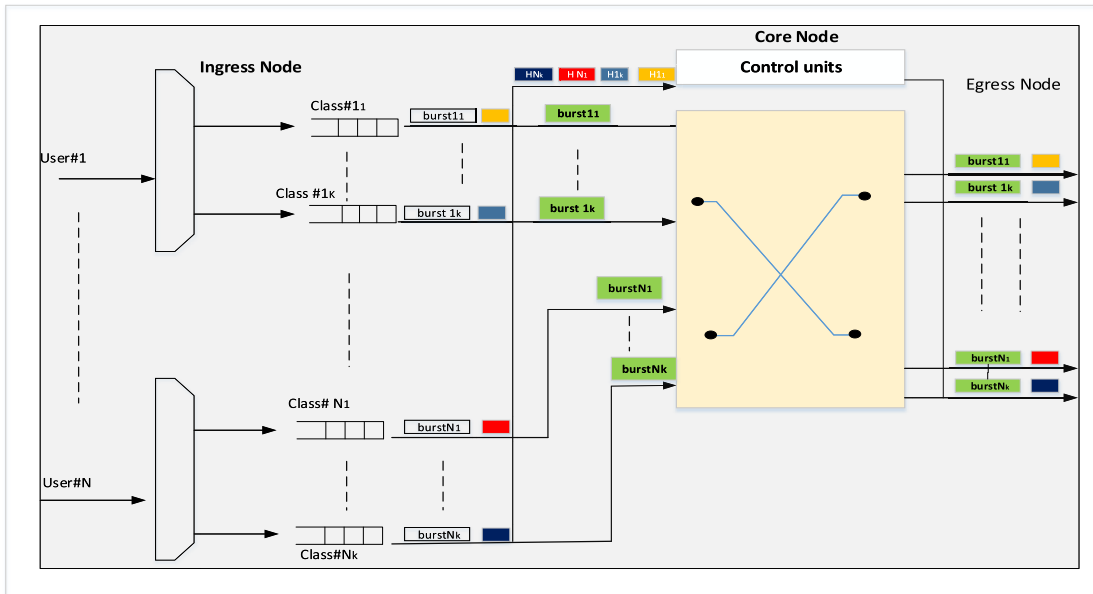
Core Node

Ingress Node

HNk H N1 H1k H11

Control units

Egress Node

Class#11

burst11

burst11

User#1

Class #1K

burst 1k

burst 1k

burst11

burst 1k

burstN1

burstNk

burstN1

burstNk

Class# N1

burstN1

User#N

burstNk

Class#Nk